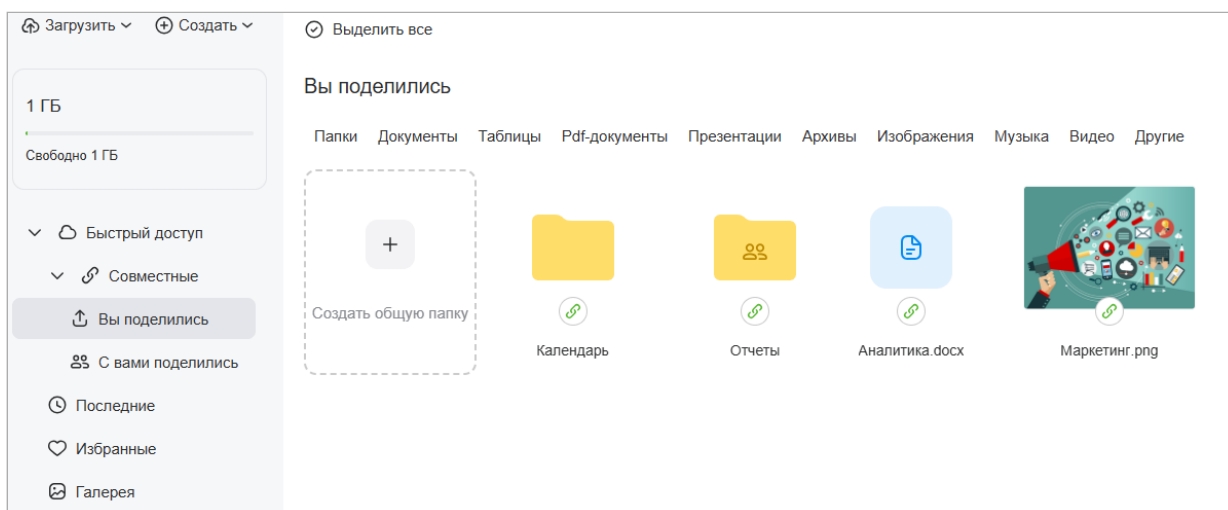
Загрузить Создать

1 ГБ

Свободно 1 ГБ

Быстрый доступ

Совместные

Вы поделились

С вами поделились

Последние

Избранные

Галерея

Выделить все

Вы поделились

Папки Документы Таблицы Pdf-документы Презентации Архивы Изображения Музыка Видео Другие

Создать общую папку

Календарь

Отчеты

Аналитика.docx

Маркетинг.png